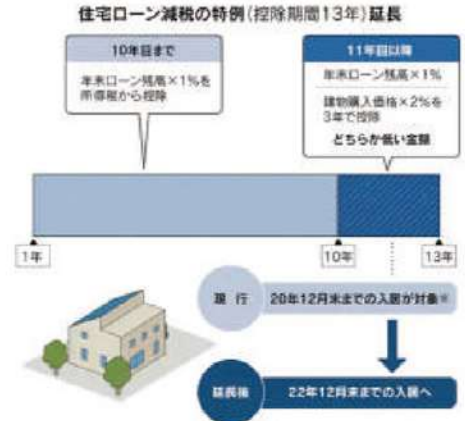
住宅ローン減税の特例（控除期間13年）延長

10年目まで

年末ローン残高×1%を所得税から控除

11年目以降

年末ローン残高×1%

建物購入価格×2%を3年で控除

どちらか低い金額

1年

10年

13年

現行

20年12月末までの入居が対象※

延長後

22年12月末までの入居へ